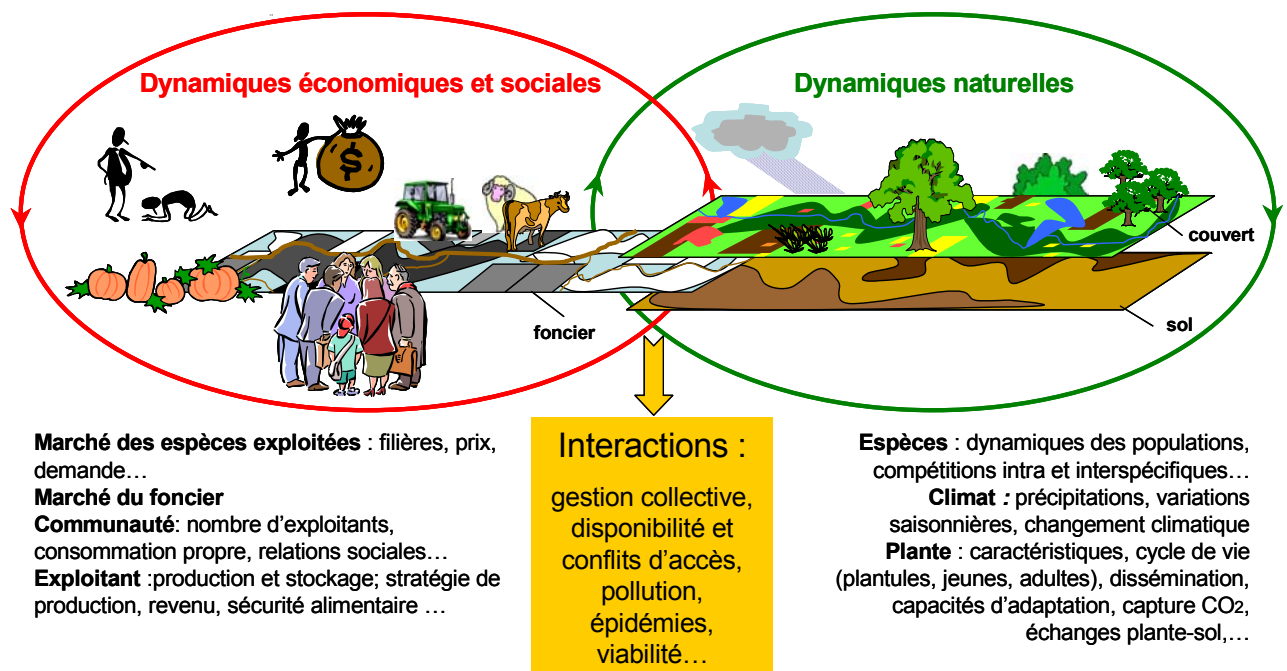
Dynamiques économiques et sociales

Dynamiques naturelles

$

couvert

sol

foncier

Marché des espèces exploitées : filières, prix, demande…
Marché du foncier
Communauté: nombre d'exploitants, consommation propre, relations sociales…
Exploitant :production et stockage; stratégie de production, revenu, sécurité alimentaire …

Interactions :

gestion collective, disponibilité et conflits d'accès, pollution, épidémies, viabilité…

Espèces : dynamiques des populations, compétitions intra et interspécifiques…
Climat : précipitations, variations saisonnières, changement climatique
Plante : caractéristiques, cycle de vie (plantules, jeunes, adultes), dissémination, capacités d'adaptation, capture $CO_2$, échanges plante-sol,…